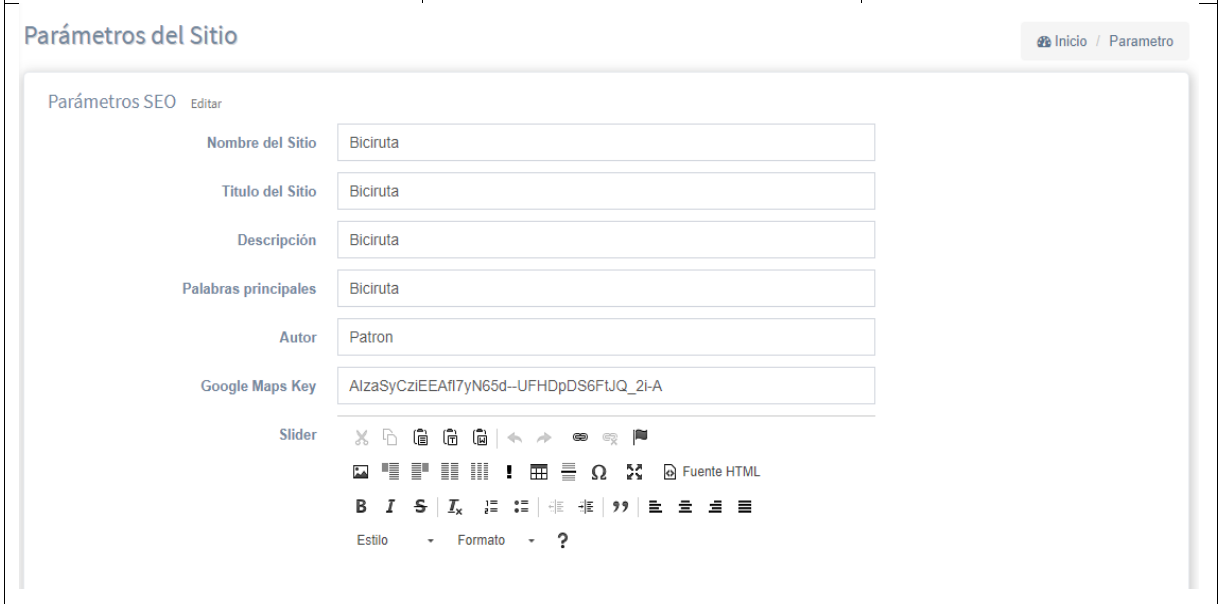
Parámetros del Sitio

Inicio / Parametro

Parámetros SEO Editar

Nombre del Sitio
Biciruta

Titulo del Sitio
Biciruta

Descripción
Biciruta

Palabras principales
Biciruta

Autor
Patron

Google Maps Key
AIzaSyCziEEAfl7yN65d--UFHDpDS6FtJQ_2i-A

Slider

Fuente HTML

B I S $I_x$ ❞

Estilo Formato ?